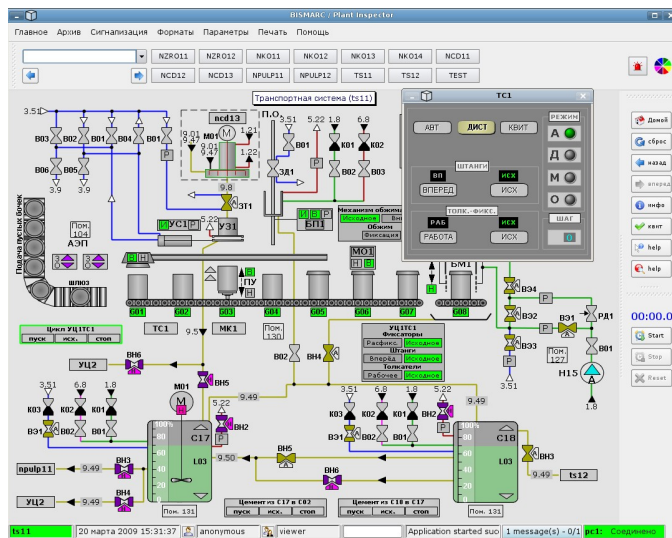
BISMARC / Plant Inspector

Главное Архив Сигнализация Форматы Параметры Печать Помощь

NZR011 NZR012 NKO11 NKO12 NKO13 NKO14 NCD11
NCD12 NCD13 NPULP11 NPULP12 TS11 TS12 TEST

Транспортная система (ts11)

TC1
АВТ ДИСТ КВИТ
РЕЖИМ
А
Д
М
О
ШТАНГИ
ВП ИСХ
ВПЕРЕД ИСХ
ТОЛК.-ФИКС.
РАБ ИСХ
РАБОТА ИСХ
ШАГ
0

Домой
сброс
назад
вперед
инфо
квит
help
help

00:00.
Start
Stop
Reset

3.51
В03 В02 В01 В04 В05
В06 В05
3.9 3.9
ncd13
М01
9.01
9.47
1.91
1.22
П.О.
3.51
В01
5.22 1.8 6.8
К01 К02
В02 В03
9.8
ЗТ1
ЗД1
5.22
УС1
УЗ1
БП1
Механизм обжима
Исходное
Обжим
Фиксация
МО1
Подача пустых бочек
Пом. 104
АЭП
шлюз
ПУ
G01 G02 G03 G04 G05 G06 G07 G08
БМ1
ВЭ4
ВЭ2
ВЭ1
РД1
ВЭ3
В01
Пом. 127
Н15
3.51
1.8
Цикл УЦ1ТС1
пуск исх. стоп
TC1 МК1
9.5
Пом. 130
В02 В4
УЦ1ТС1
Фиксаторы
Рафикс. Исходное
Штанги
Вперед Исходное
Толкатели
Рабочее Исходное
УЦ2
ВН6
ВН5
М01
3.51 6.8 1.8
К03 К02 К01
ВЭ1 В02 В01
5.22
ВН2
9.49
3.51 6.8 1.8 5.22
К03 К02 К01 ВН2
ВЭ1 В02 В01
100%
80
60
40
20
C17
L03
100%
80
60
40
20
C18
L03
9.50
ВН5
ВН6
ВН3
ВН3
npulp11
9.49
9.49
ts12
УЦ2
ВН4
9.49
Пом. 131
Цемент из C17 в C02
пуск исх. стоп
Цемент из C18 в C17
пуск исх. стоп
Пом. 131

ts11 20 марта 2009 15:31:37 anonymous viewer Application started suc 1 message(s) - 0/1 pc1: Соединено